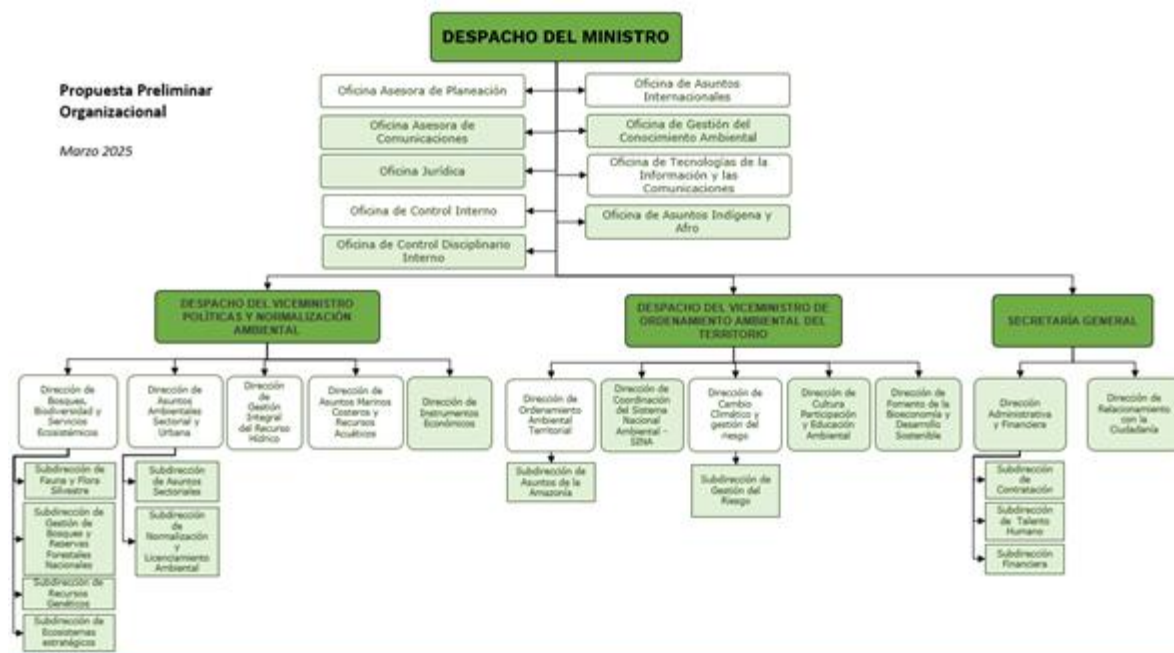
DESPACHO DEL MINISTRO

Propuesta Preliminar Organizacional

Marzo 2025

Oficina Asesora de Planeación

Oficina de Asuntos Internacionales

Oficina Asesora de Comunicaciones

Oficina de Gestión del Conocimiento Ambiental

Oficina Jurídica

Oficina de Tecnologías de la Información y las Comunicaciones

Oficina de Control Interno

Oficina de Asuntos Indígena y Afro

Oficina de Control Disciplinario Interno

DESPACHO DEL VICEMINISTRO POLÍTICAS Y NORMALIZACIÓN AMBIENTAL

DESPACHO DEL VICEMINISTRO DE ORDENAMIENTO AMBIENTAL DEL TERRITORIO

SECRETARÍA GENERAL

Dirección de Bosques, Biodiversidad y Servicios Ecosistémicos

Dirección de Asuntos Ambientales Sectorial y Urbana

Dirección de Gestión Integral del Recurso Hídrico

Dirección de Asuntos Marinos Costeros y Recursos Acuáticos

Dirección de Instrumentos Económicos

Dirección de Ordenamiento Ambiental Territorial

Dirección de Coordinación del Sistema Nacional Ambiental - SINA

Dirección de Cambio Climático y gestión del riesgo

Dirección de Cultura Participación y Educación Ambiental

Dirección de Fomento de la Bioeconomía y Desarrollo Sostenible

Dirección Administrativa y Financiera

Dirección de Relacionamiento con la Ciudadanía

Subdirección de Fauna y Flora Silvestre

Subdirección de Gestión de Bosques y Reservas Forestales Nacionales

Subdirección de Recursos Genéticos

Subdirección de Ecosistemas estratégicos

Subdirección de Asuntos Sectoriales

Subdirección de Normalización y Licenciamiento Ambiental

Subdirección de Asuntos de la Amazonía

Subdirección de Gestión del Riesgo

Subdirección de Contratación

Subdirección de Talento Humano

Subdirección Financiera